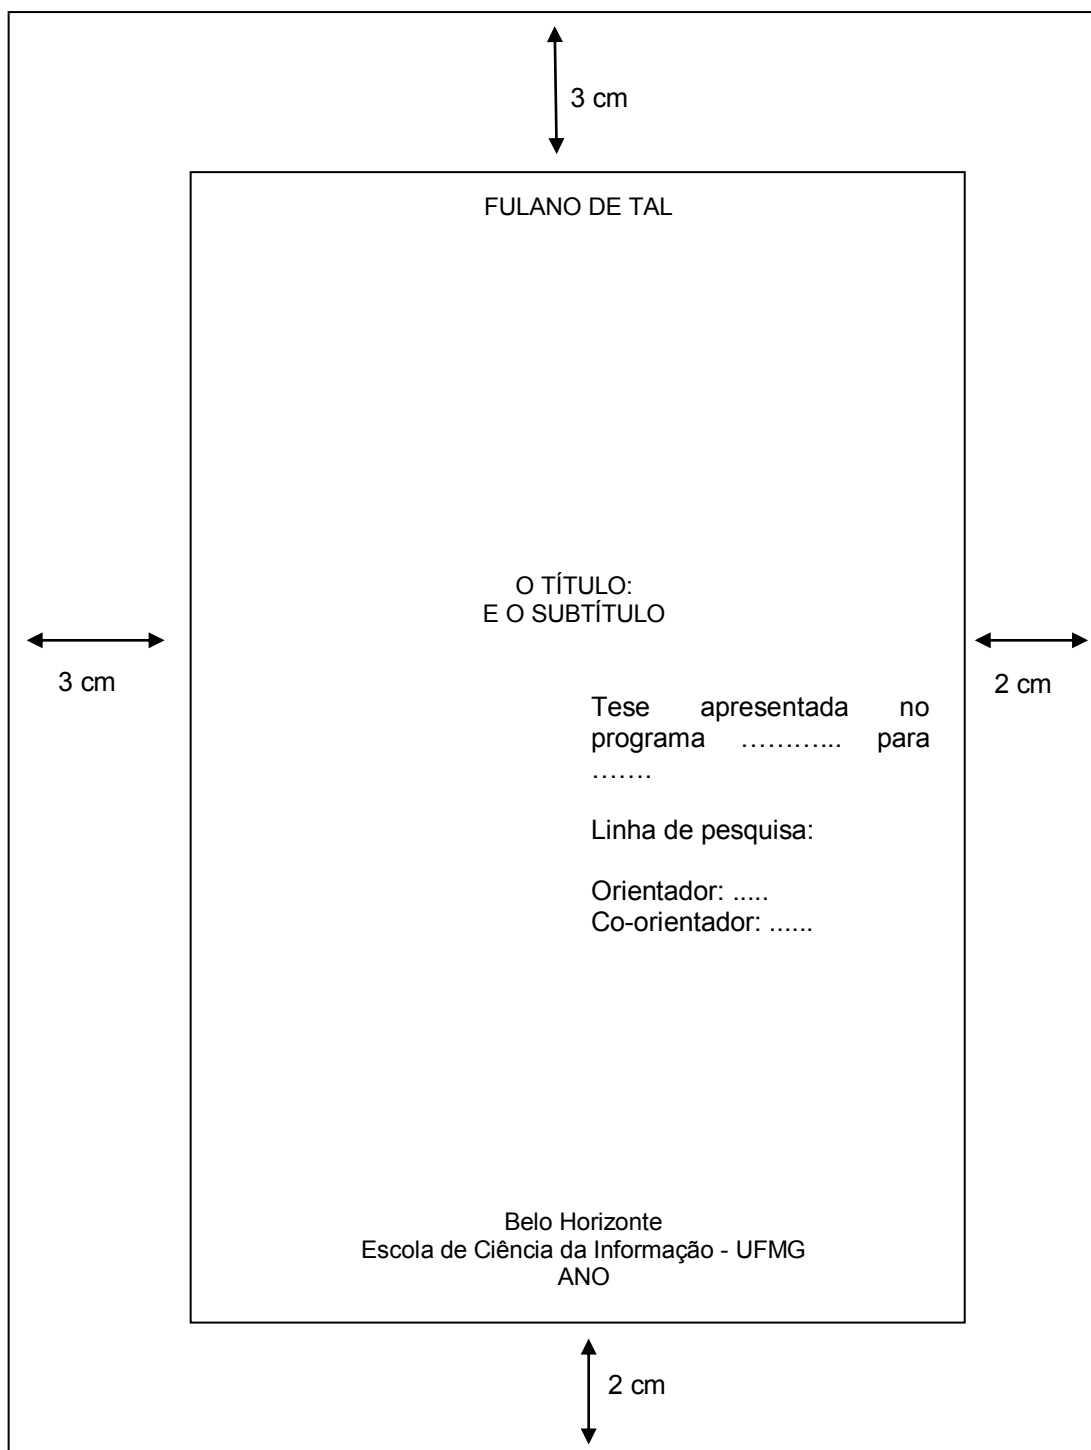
3 cm

FULANO DE TAL

O TÍTULO:
E O SUBTÍTULO

3 cm

2 cm

Tese apresentada no programa ……….. para …….

Linha de pesquisa:

Orientador: .....
Co-orientador: ......

Belo Horizonte
Escola de Ciência da Informação - UFMG
ANO

2 cm